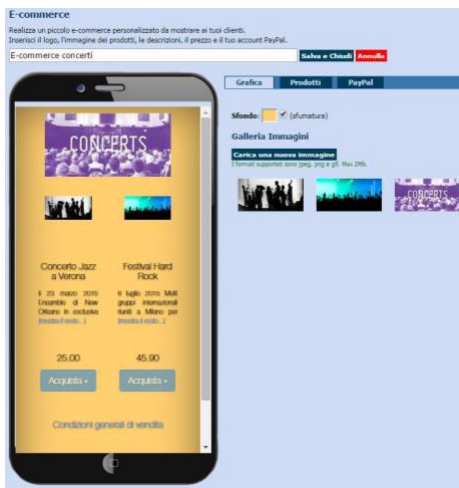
E-commerce

Realizza un piccolo e-commerce personalizzato da mostrare ai tuoi clienti.
Inserisci il logo, l'immagine dei prodotti, le descrizioni, il prezzo e il tuo account PayPal.

E-commerce concerti

Salva e Chiudi Annulla

Grafica Prodotti PayPal

Sfondo: ✓ (sfumatura)

Galleria Immagini

Carica una nuova immagine
I formati supportati sono jpeg, png e gif. Max 2Mb.

CONCERTS

CONCERTS

Concerto Jazz a Verona

Il 20 marzo 2015 l'ensemble di New Orleans in esclusiva (mostra il resto...)

25.00

Acquista ▸

Festival Hard Rock

6 luglio 2015 Molti gruppi internazionali riuniti a Milano per (mostra il resto...)

45.90

Acquista ▸

Condizioni generali di vendita